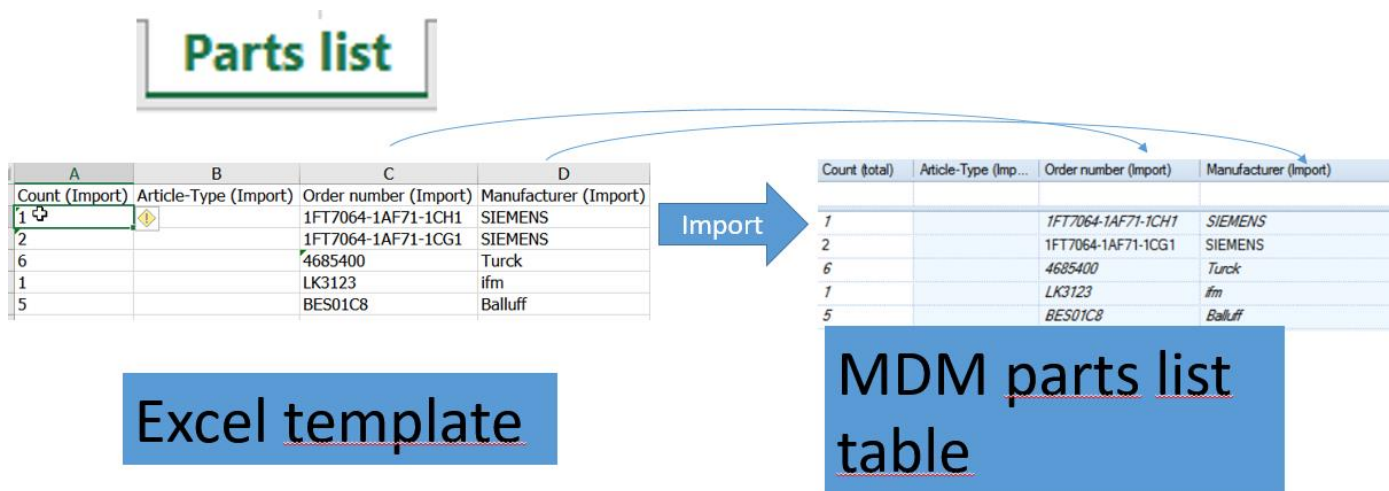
Parts list

| A | B | C | D |
|---|---|---|---|
| Count (Import) | Article-Type (Import) | Order number (Import) | Manufacturer (Import) |
| 1 | | 1FT7064-1AF71-1CH1 | SIEMENS |
| 2 | | 1FT7064-1AF71-1CG1 | SIEMENS |
| 6 | | 4685400 | Turck |
| 1 | | LK3123 | ifm |
| 5 | | BES01C8 | Balluff |

Import

| Count (total) | Article-Type (Imp... | Order number (Import) | Manufacturer (Import) |
|---|---|---|---|
| 1 | | 1FT7064-1AF71-1CH1 | SIEMENS |
| 2 | | 1FT7064-1AF71-1CG1 | SIEMENS |
| 6 | | 4685400 | Turck |
| 1 | | LK3123 | ifm |
| 5 | | BES01C8 | Balluff |

Excel template

MDM parts list table